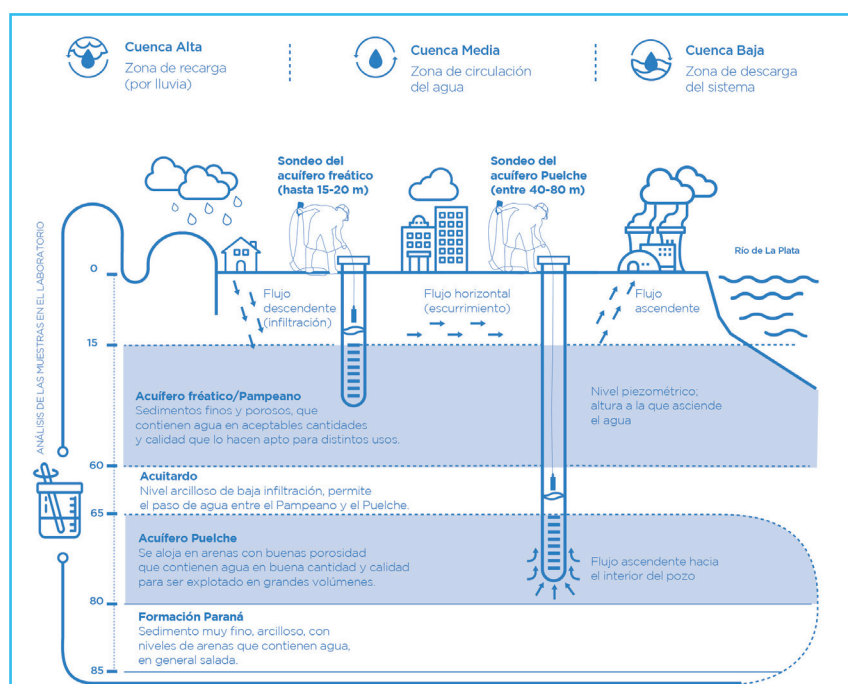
Cuenca Alta
Zona de recarga (por lluvia)

Cuenca Media
Zona de circulación del agua

Cuenca Baja
Zona de descarga del sistema

Sondeo del acuífero freático (hasta 15-20 m)

Sondeo del acuífero Puelche (entre 40-80 m)

Río de La Plata

ANÁLISIS DE LAS MUESTRAS EN EL LABORATORIO

0

Flujo descendente (infiltración)

Flujo horizontal (escurrimiento)

Flujo ascendente

15

Acuífero freático/Pampeano
Sedimentos finos y porosos, que contienen agua en aceptables cantidades y calidad que lo hacen apto para distintos usos.

Nivel piezométrico; altura a la que asciende el agua

60

Acuitardo
Nivel arcilloso de baja infiltración, permite el paso de agua entre el Pampeano y el Puelche.

65

Acuífero Puelche
Se aloja en arenas con buenas porosidad que contienen agua en buena cantidad y calidad para ser explotado en grandes volúmenes.

Flujo ascendente hacia el interior del pozo

80

Formación Paraná
Sedimento muy fino, arcilloso, con niveles de arenas que contienen agua, en general salada.

85